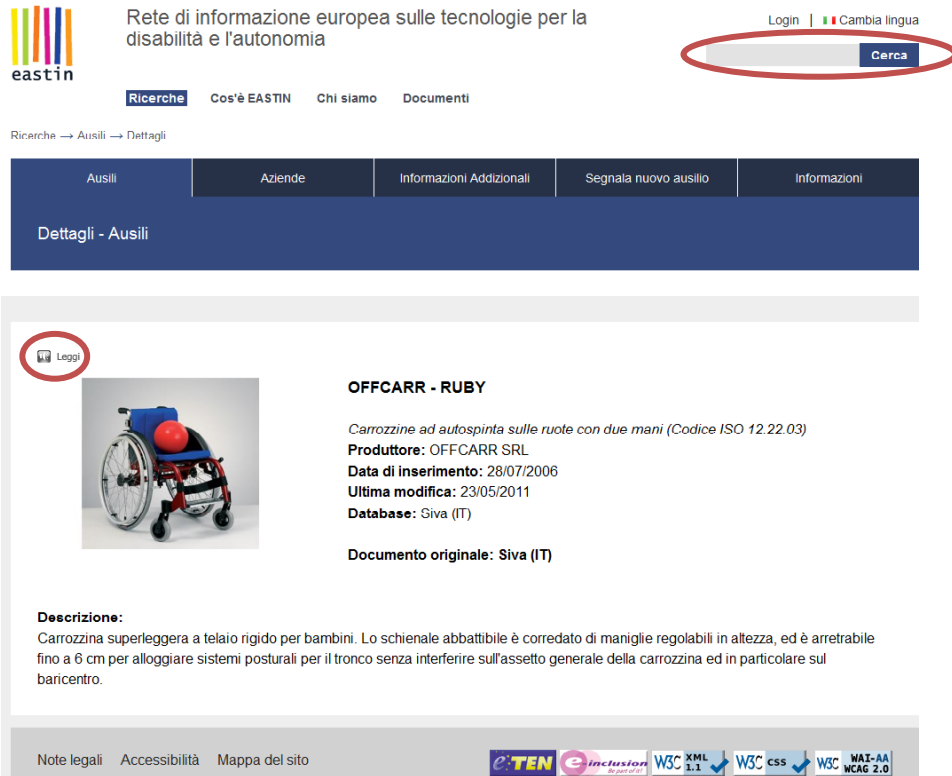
eastin

Rete di informazione europea sulle tecnologie per la disabilità e l'autonomia

Login | Cambia lingua

Cerca

Ricerche Cos'è EASTIN Chi siamo Documenti

Ricerche → Ausili → Dettagli

| Ausili | Aziende | Informazioni Addizionali | Segnala nuovo ausilio | Informazioni |
|---|---|---|---|---|

Dettagli - Ausili

Leggi

OFFCARR - RUBY

*Carrozzine ad autospinta sulle ruote con due mani (Codice ISO 12.22.03)*
**Produttore:** OFFCARR SRL
**Data di inserimento:** 28/07/2006
**Ultima modifica:** 23/05/2011
**Database:** Siva (IT)

**Documento originale: Siva (IT)**

**Descrizione:**
Carrozzina superleggera a telaio rigido per bambini. Lo schienale abbattibile è corredato di maniglie regolabili in altezza, ed è arretrabile fino a 6 cm per alloggiare sistemi posturali per il tronco senza interferire sull'assetto generale della carrozzina ed in particolare sul baricentro.

Note legali Accessibilità Mappa del sito

eTEN einclusion Be part of it! W3C XML 1.1 W3C CSS W3C WAI-AA WCAG 2.0